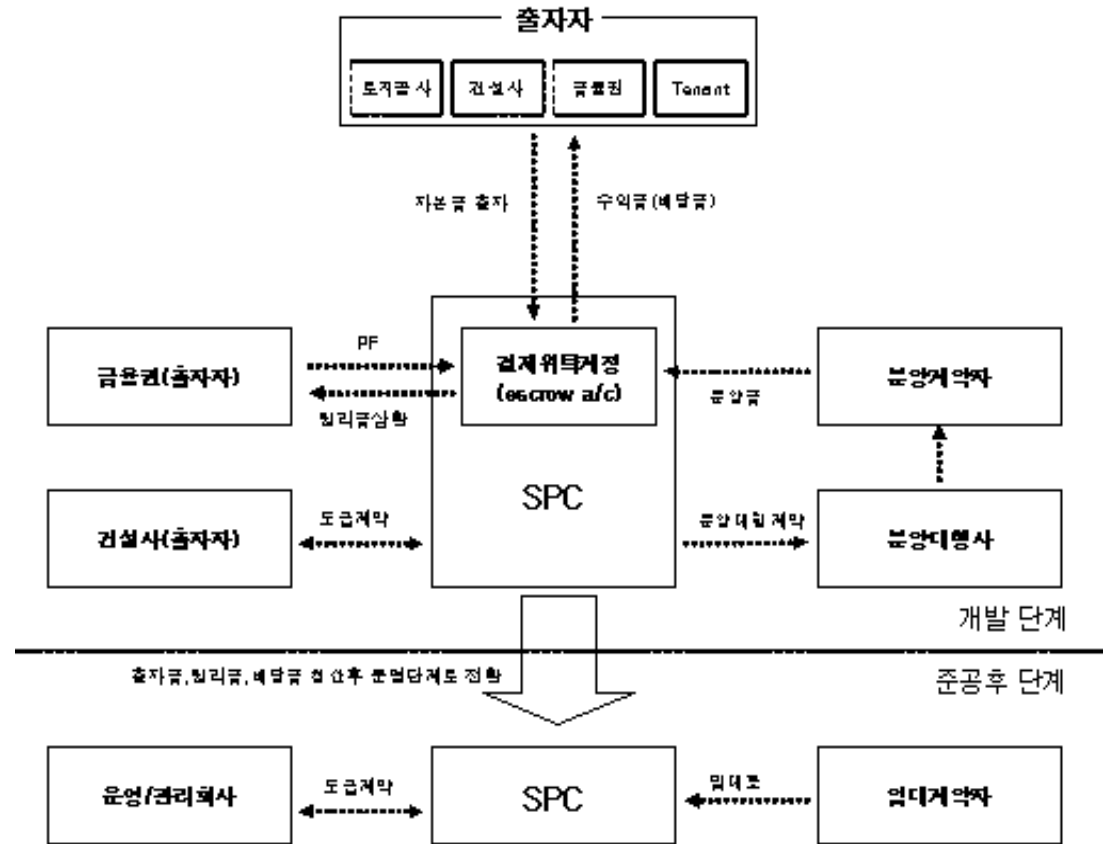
출자자

토지공사 | 건설사 | 금융권 | Tenant

자본금 출자

수익금(배당금)

금융권(출자자)

PF

원리금상환

결제위탁계정 (escrow a/c)

분양금

분양계약자

SPC

건설사(출자자)

도급계약

분양대행계약

분양대행사

개발 단계

출자금,원리금,배당금 청산후 운영단계로 전환

준공후 단계

운영/관리회사

도급계약

SPC

임대료

임대계약자